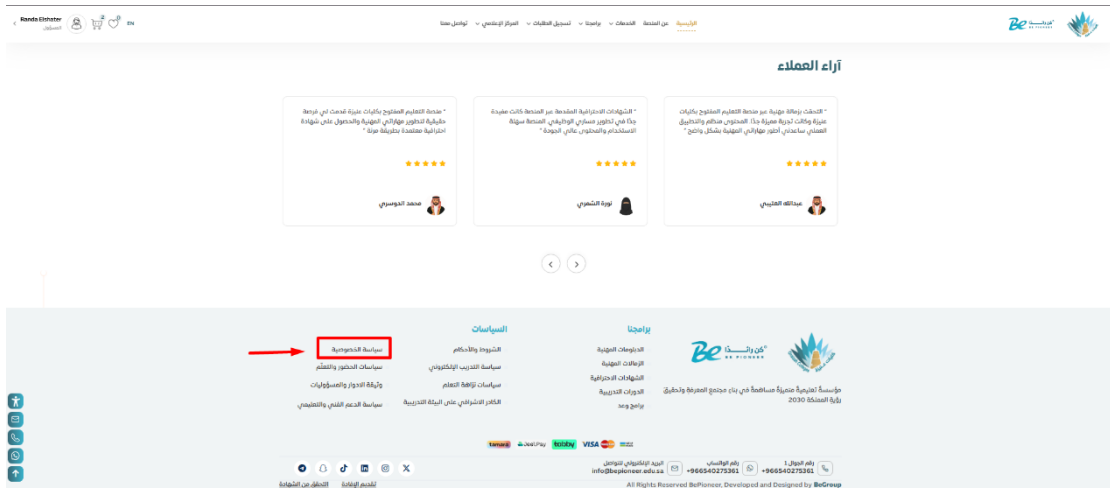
Randa Elshater
المسؤول
EN

الرئيسية عن المنصة الخدمات برامجنا تسجيل الطلبات المركز الإعلامي تواصل معنا

Be كن رائداً BE PIONEER

آراء العملاء

" التحقت بزمالة مهنية عبر منصة التعليم المفتوح بكليات عنيزة وكانت تجربة مميزة جداً. المحتوى منظم والتطبيق العملي ساعدني أطور مهاراتي المهنية بشكل واضح "
★★★★★
عبدالله العتيبي

" الشهادات الاحترافية المقدمة عبر المنصة كانت مفيدة جداً في تطوير مساري الوظيفي. المنصة سهلة الاستخدام والمحتوى عالي الجودة "
★★★★★
نورة الشهري

" منصة التعليم المفتوح بكليات عنيزة قدمت لي فرصة حقيقية لتطوير مهاراتي المهنية والحصول على شهادة احترافية معتمدة بطريقة مرنة "
★★★★★
محمد الدوسري

Be كن رائداً BE PIONEER

مؤسسة تعليمية متميزة مساهمة في بناء مجتمع المعرفة وتحقيق رؤية المملكة 2030

برامجنا
الدبلومات المهنية
الزمالات المهنية
الشهادات الاحترافية
الدورات التدريبية
برامج وعد

السياسات
الشروط والأحكام
سياسة التدريب الإلكتروني
سياسات نزاهة التعلم
الكادر الاشرافي على البيئة التدريبية

سياسة الخصوصية
سياسات الحضور والتعلم
وثيقة الادوار والمسؤوليات
سياسة الدعم الفني والتعليمي

tamara JeelPay tabby VISA mada

رقم الجوال 1
+966540275361
رقم الواتساب
+966540275361
البريد الإلكتروني للتواصل
info@bepioneer.edu.sa

التحقق من الشهادة تقديم الإفادة

All Rights Reserved BePioneer, Developed and Designed by BeGroup